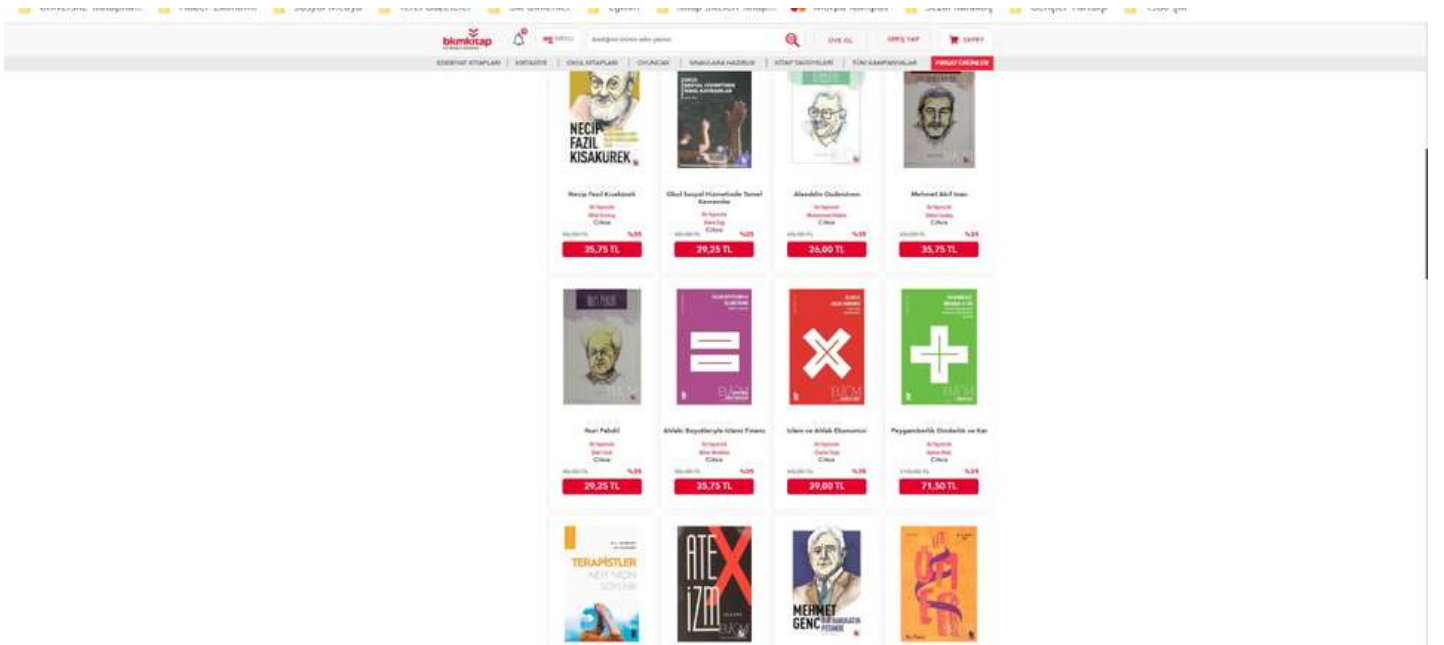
bkmkitap

ÜYE OL

GİRİŞ YAP

SEPET

EDEBİYAT KİTAPLARI | KIRTASİYE | OKUL KİTAPLARI | OYUNCAK | SINAVLARA HAZIRLIK | KİTAP TAVSİYELERİ | TÜM KAMPANYALAR | FIRSAT ÜRÜNLERİ

NECİP FAZIL KISAKÜREK

Necip Fazıl Kısakürek
Ciltsiz
%35
35,75 TL

Okul Sosyal Hizmetinde Temel Kavramlar
Ciltsiz
%35
29,25 TL

Alaeddin Özdenören
Ciltsiz
%35
26,00 TL

Mehmet Akif İnan
Ciltsiz
%35
35,75 TL

Nuri Pakdil
Ciltsiz
%35
29,25 TL

Ahlaki Boyutlarıyla İslami Finans
Ciltsiz
%35
35,75 TL

İslam ve Ahlak Ekonomisi
Ciltsiz
%35
39,00 TL

Peygamberlik Dindarlık ve Kar
Ciltsiz
%35
71,50 TL

TERAPİSTLER

ATEİZM

MEHMET GENÇ